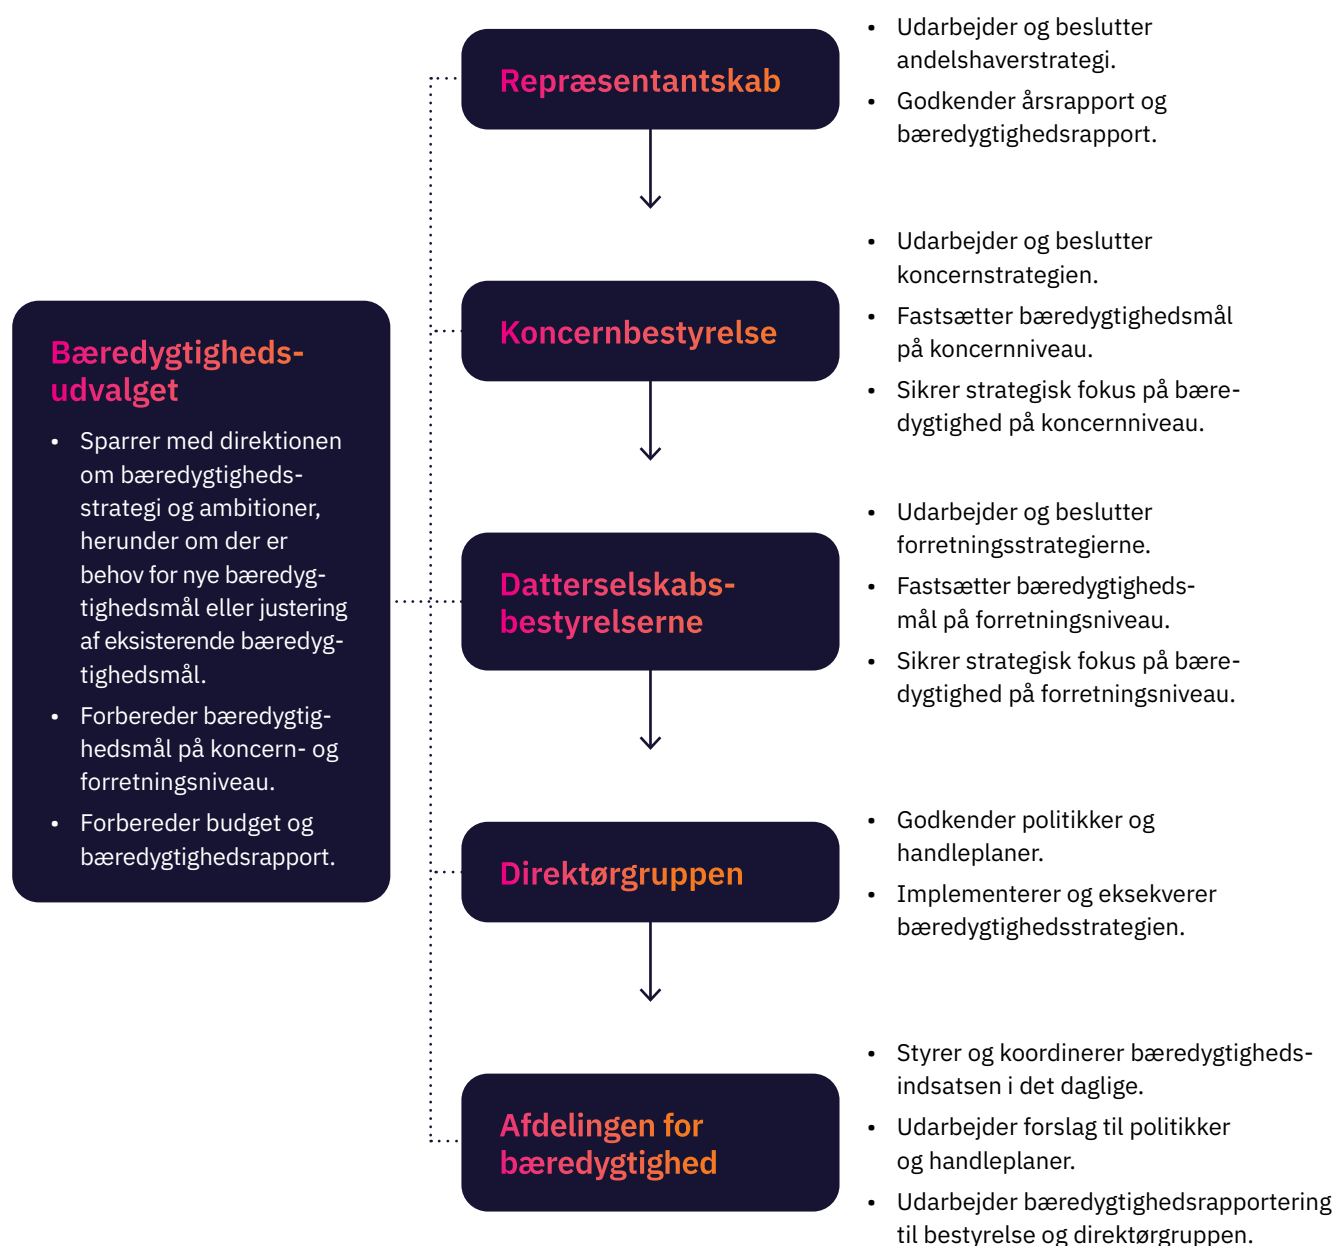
Bæredygtighedsudvalget

- Sparrer med direktionen om bæredygtighedsstrategi og ambitioner, herunder om der er behov for nye bæredygtighedsmål eller justering af eksisterende bæredygtighedsmål.
- Forbereder bæredygtighedsmål på koncern- og forretningsniveau.
- Forbereder budget og bæredygtighedsrapport.

Repræsentantskab

- Udarbejder og beslutter andelshaverstrategi.
- Godkender årsrapport og bæredygtighedsrapport.

Koncernbestyrelse

- Udarbejder og beslutter koncernstrategien.
- Fastsætter bæredygtighedsmål på koncernniveau.
- Sikrer strategisk fokus på bæredygtighed på koncernniveau.

Datterselskabsbestyrelserne

- Udarbejder og beslutter forretningsstrategierne.
- Fastsætter bæredygtighedsmål på forretningsniveau.
- Sikrer strategisk fokus på bæredygtighed på forretningsniveau.

Direktørgruppen

- Godkender politikker og handleplaner.
- Implementerer og eksekverer bæredygtighedsstrategien.

Afdelingen for bæredygtighed

- Styrer og koordinerer bæredygtighedsindsatsen i det daglige.
- Udarbejder forslag til politikker og handleplaner.
- Udarbejder bæredygtighedsrapportering til bestyrelse og direktørgruppen.